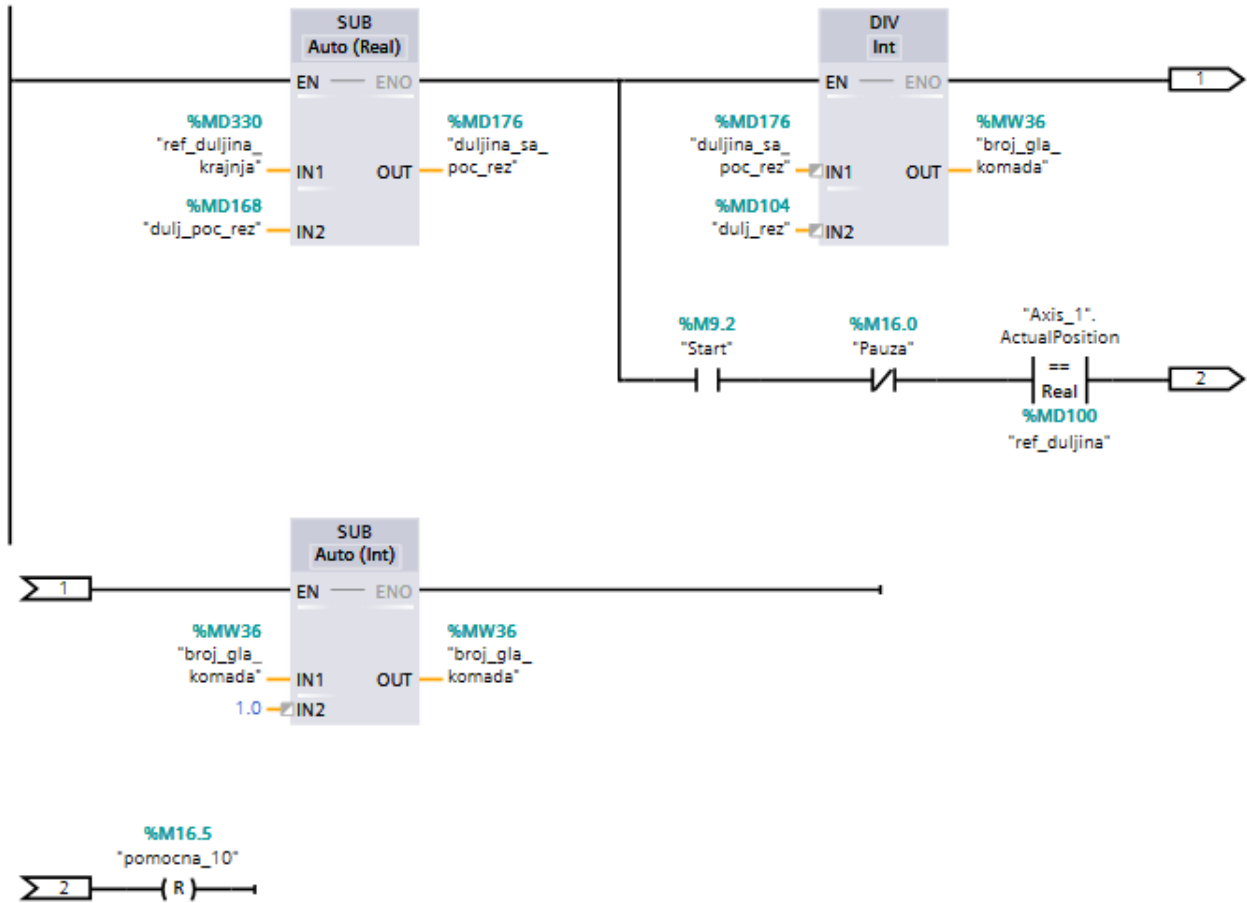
SUB
Auto (Real)
EN — ENO
%MD330
"ref_duljina_krajnja" IN1
OUT %MD176 "duljina_sa_poc_rez"
%MD168
"dulj_poc_rez" IN2

DIV
Int
EN — ENO
%MD176
"duljina_sa_poc_rez" IN1
OUT %MW36 "broj_gla_komada"
%MD104
"dulj_rez" IN2

1

%M9.2
"Start"
%M16.0
"Pauza"
"Axis_1".ActualPosition
==
Real
%MD100
"ref_duljina"

2

1
SUB
Auto (Int)
EN — ENO
%MW36
"broj_gla_komada" IN1
OUT %MW36 "broj_gla_komada"
1.0 IN2

%M16.5
"pomocna_10"
2
R